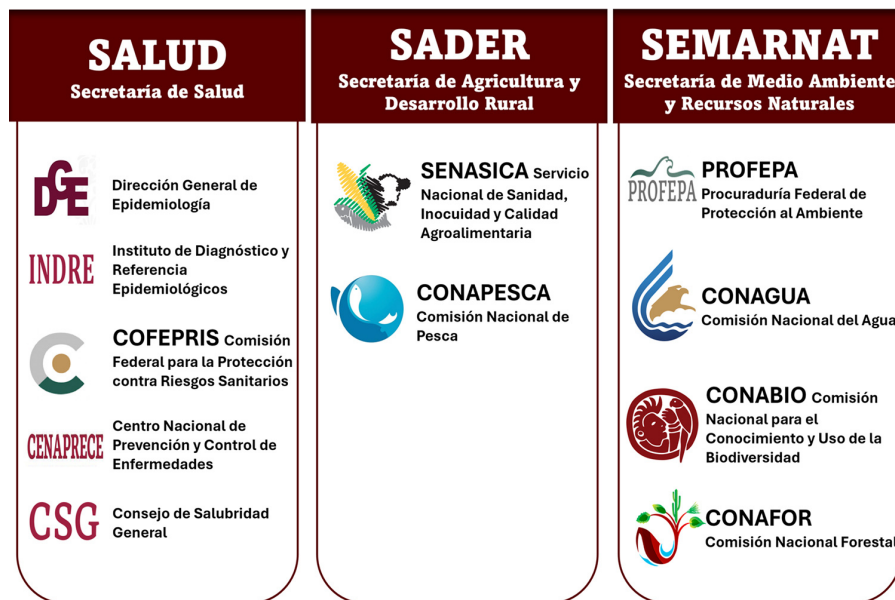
SALUD
Secretaría de Salud

DGE Dirección General de Epidemiología

INDRE Instituto de Diagnóstico y Referencia Epidemiológicos

COFEPRIS Comisión Federal para la Protección contra Riesgos Sanitarios

CENAPRECE Centro Nacional de Prevención y Control de Enfermedades

CSG Consejo de Salubridad General

SADER
Secretaría de Agricultura y Desarrollo Rural

SENASICA Servicio Nacional de Sanidad, Inocuidad y Calidad Agroalimentaria

CONAPESCA Comisión Nacional de Pesca

SEMARNAT
Secretaría de Medio Ambiente y Recursos Naturales

PROFEPA PROFEPA Procuraduría Federal de Protección al Ambiente

CONAGUA Comisión Nacional del Agua

CONABIO Comisión Nacional para el Conocimiento y Uso de la Biodiversidad

CONAFOR Comisión Nacional Forestal